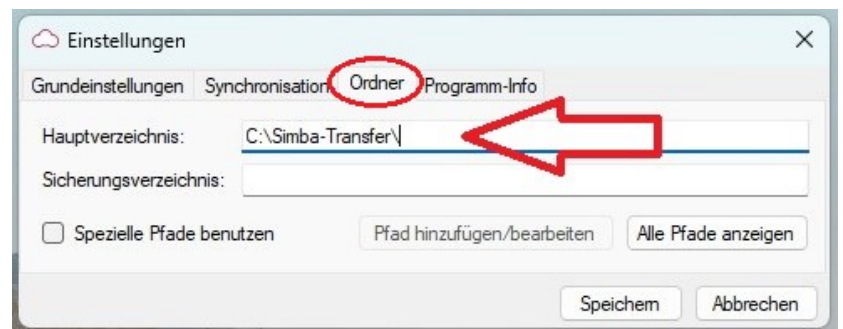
Einstellungen

×

Grundeinstellungen Synchronisation Ordner Programm-Info

Hauptverzeichnis: C:\Simba-Transfer\

Sicherungsverzeichnis:

Spezielle Pfade benutzen

Pfad hinzufügen/bearbeiten

Alle Pfade anzeigen

Speichern

Abbrechen